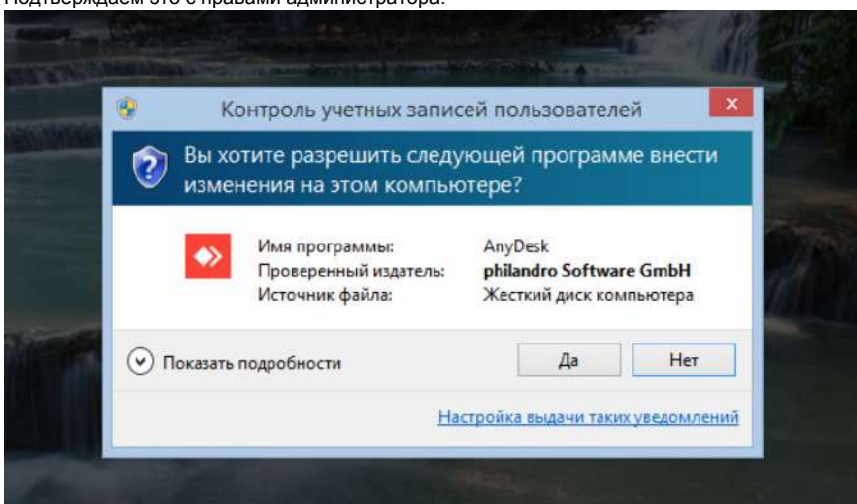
Подтверждаем это с правами администратора.

Контроль учетных записей пользователей

Вы хотите разрешить следующей программе внести изменения на этом компьютере?

| Имя программы: | AnyDesk |
|---|---|
| Проверенный издатель: | philandro Software GmbH |
| Источник файла: | Жесткий диск компьютера |

Показать подробности

Да

Нет

Настройка выдачи таких уведомлений